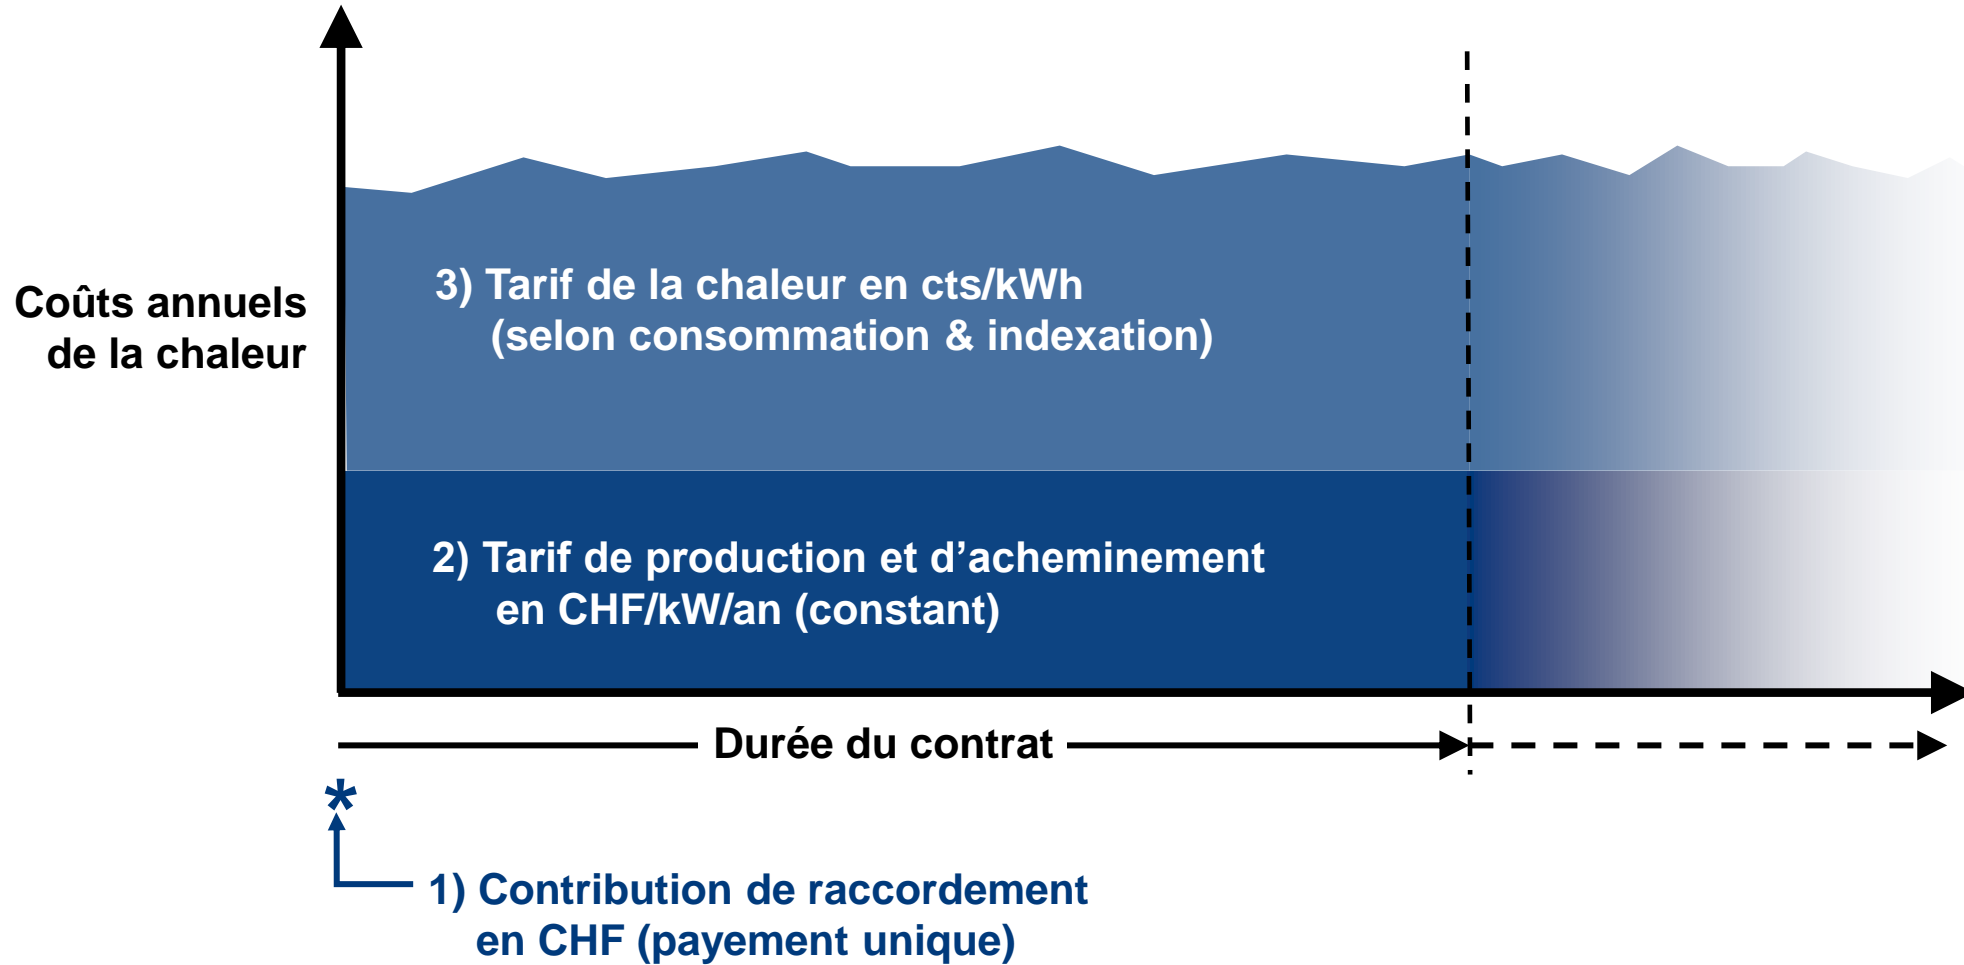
Coûts annuels de la chaleur

3) Tarif de la chaleur en cts/kWh (selon consommation & indexation)

2) Tarif de production et d’acheminement en CHF/kW/an (constant)

Durée du contrat

*

1) Contribution de raccordement en CHF (payement unique)